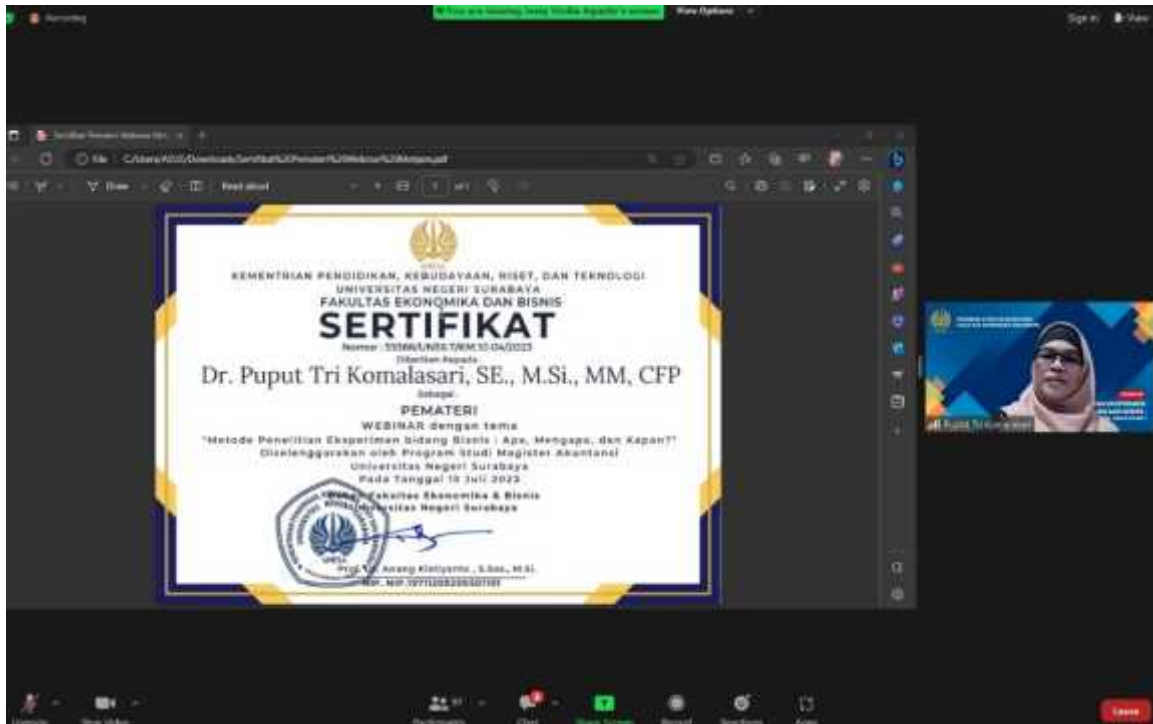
Recording

View Options

Sign in

Draw

Read aloud

KEMENTRIAN PENDIDIKAN, KEBUDAYAAN, RISET, DAN TEKNOLOGI
UNIVERSITAS NEGERI SURABAYA
FAKULTAS EKONOMIKA DAN BISNIS

SERTIFIKAT

Nomor : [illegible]/2023

Diberikan Kepada

Dr. Puput Tri Komalasari, SE., M.Si., MM, CFP

Sebagai

PEMATERI

WEBINAR dengan tema
"Metode Penelitian Eksperimen bidang Bisnis : Apa, Mengapa, dan Kapan?"
Diselenggarakan oleh Program Studi Magister Akuntansi
Universitas Negeri Surabaya
Pada Tanggal 13 Juli 2023

Dekan Fakultas Ekonomika & Bisnis
Universitas Negeri Surabaya

Prof. Dr. Anang Kistyanto , S.Sos., M.Si.
NIP. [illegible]

Puput Tri Komalasari

Leave